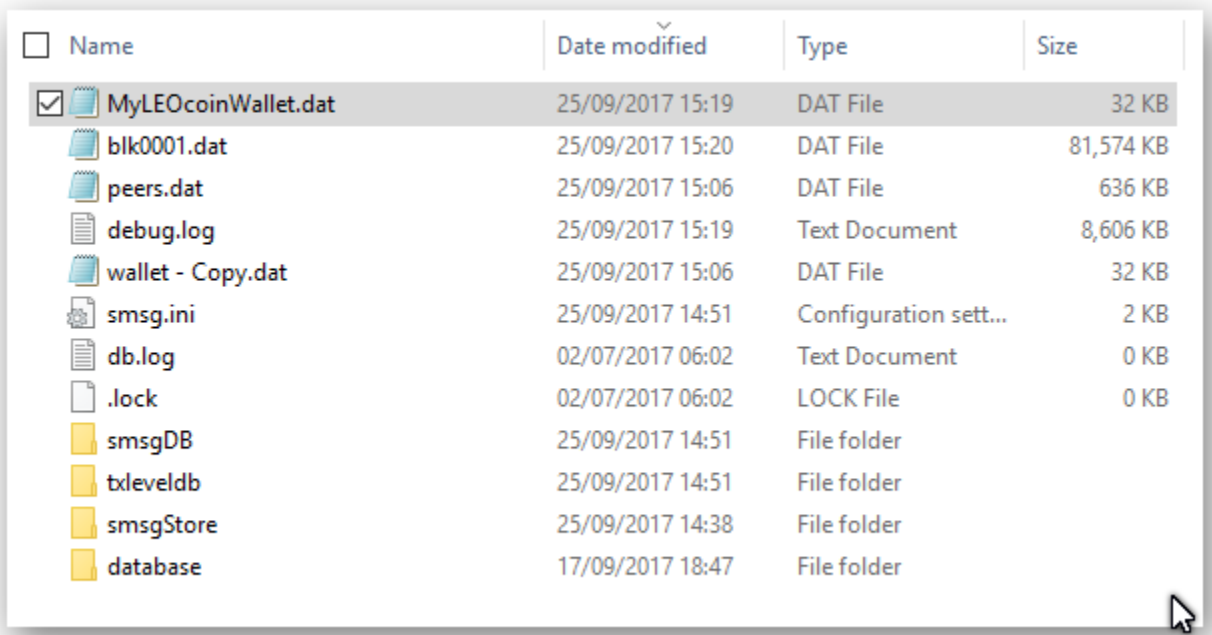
| Name | Date modified | Type | Size |
|---|---|---|---|
| MyLEOcoinWallet.dat | 25/09/2017 15:19 | DAT File | 32 KB |
| blk0001.dat | 25/09/2017 15:20 | DAT File | 81,574 KB |
| peers.dat | 25/09/2017 15:06 | DAT File | 636 KB |
| debug.log | 25/09/2017 15:19 | Text Document | 8,606 KB |
| wallet - Copy.dat | 25/09/2017 15:06 | DAT File | 32 KB |
| smsg.ini | 25/09/2017 14:51 | Configuration sett... | 2 KB |
| db.log | 02/07/2017 06:02 | Text Document | 0 KB |
| .lock | 02/07/2017 06:02 | LOCK File | 0 KB |
| smsgDB | 25/09/2017 14:51 | File folder | |
| txleveldb | 25/09/2017 14:51 | File folder | |
| smsgStore | 25/09/2017 14:38 | File folder | |
| database | 17/09/2017 18:47 | File folder | |